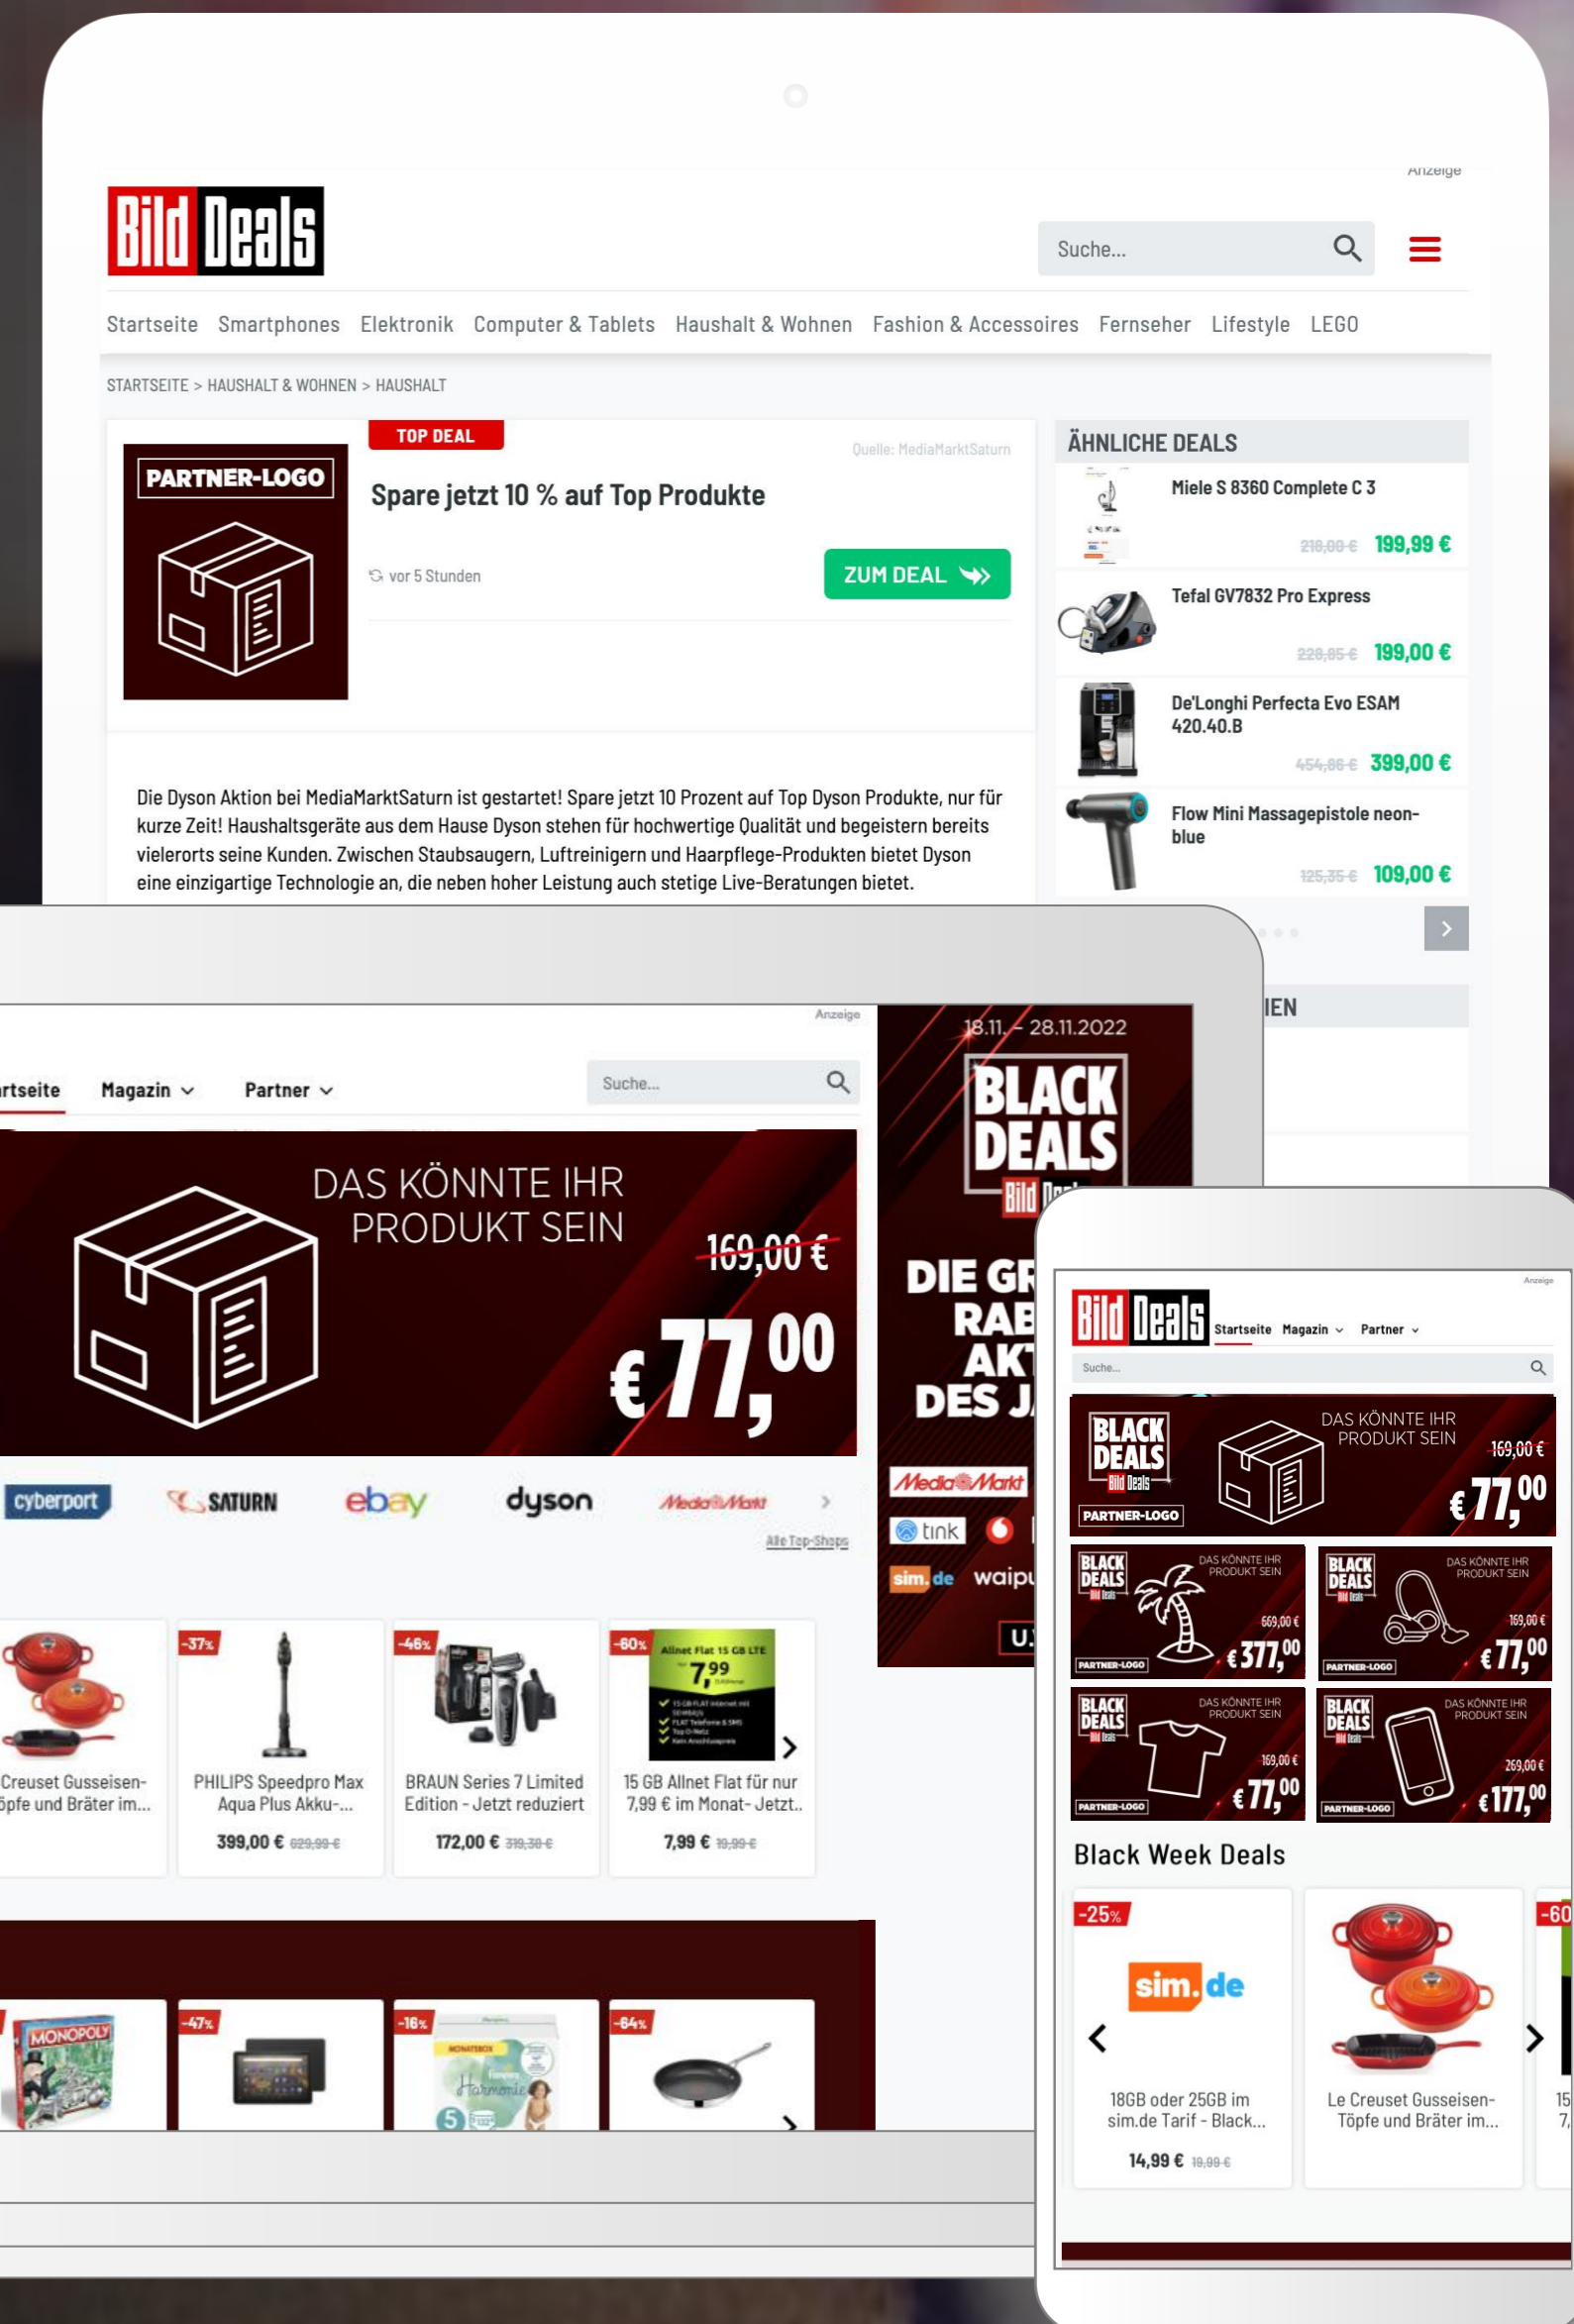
Anzeige

Bild Deals

Suche...

Startseite Smartphones Elektronik Computer & Tablets Haushalt & Wohnen Fashion & Accessoires Fernseher Lifestyle LEGO

STARTSEITE > HAUSHALT & WOHNEN > HAUSHALT

PARTNER-LOGO

TOP DEAL

Quelle: MediaMarktSaturn

Spare jetzt 10 % auf Top Produkte

vor 5 Stunden

ZUM DEAL

Die Dyson Aktion bei MediaMarktSaturn ist gestartet! Spare jetzt 10 Prozent auf Top Dyson Produkte, nur für kurze Zeit! Haushaltsgeräte aus dem Hause Dyson stehen für hochwertige Qualität und begeistern bereits vielerorts seine Kunden. Zwischen Staubsaugern, Luftreinigern und Haarpflege-Produkten bietet Dyson eine einzigartige Technologie an, die neben hoher Leistung auch stetige Live-Beratungen bietet.

ÄHNLICHE DEALS

Miele S 8360 Complete C 3
218,00 € 199,99 €

Tefal GV7832 Pro Express
228,85 € 199,00 €

De'Longhi Perfecta Evo ESAM 420.40.B
454,86 € 399,00 €

Flow Mini Massagepistole neon-blue
125,35 € 109,00 €

IEN

Anzeige

rtseite Magazin Partner

Suche...

DAS KÖNNTE IHR PRODUKT SEIN
169,00 €
€ 77,00

cyberport SATURN ebay dyson MediaMarkt

Alle Top-Shops

Creuset Gusseisen-öpfe und Bräter im...

-37%
PHILIPS Speedpro Max Aqua Plus Akku-...
399,00 € 629,99 €

-46%
BRAUN Series 7 Limited Edition - Jetzt reduziert
172,00 € 319,30 €

-60%
Allnet Flat 15 GB LTE 7,99
15 GB Allnet Flat für nur 7,99 € im Monat- Jetzt..
7,99 € 19,99 €

-47%
-16%
-64%

18.11. – 28.11.2022
BLACK DEALS
Bild De
DIE GR RAB AKT DES J
MediaMarkt
tink
sim.de waipu

Anzeige

Bild Deals Startseite Magazin Partner

Suche...

BLACK DEALS Bild Deals
PARTNER-LOGO
DAS KÖNNTE IHR PRODUKT SEIN
169,00 €
€ 77,00

DAS KÖNNTE IHR PRODUKT SEIN 669,00 € € 377,00
DAS KÖNNTE IHR PRODUKT SEIN 169,00 € € 77,00
DAS KÖNNTE IHR PRODUKT SEIN 169,00 € € 77,00
DAS KÖNNTE IHR PRODUKT SEIN 269,00 € € 177,00

Black Week Deals

-25%
sim.de
18GB oder 25GB im sim.de Tarif - Black...
14,99 € 19,99 €

Le Creuset Gusseisen-Töpfe und Bräter im...

-60